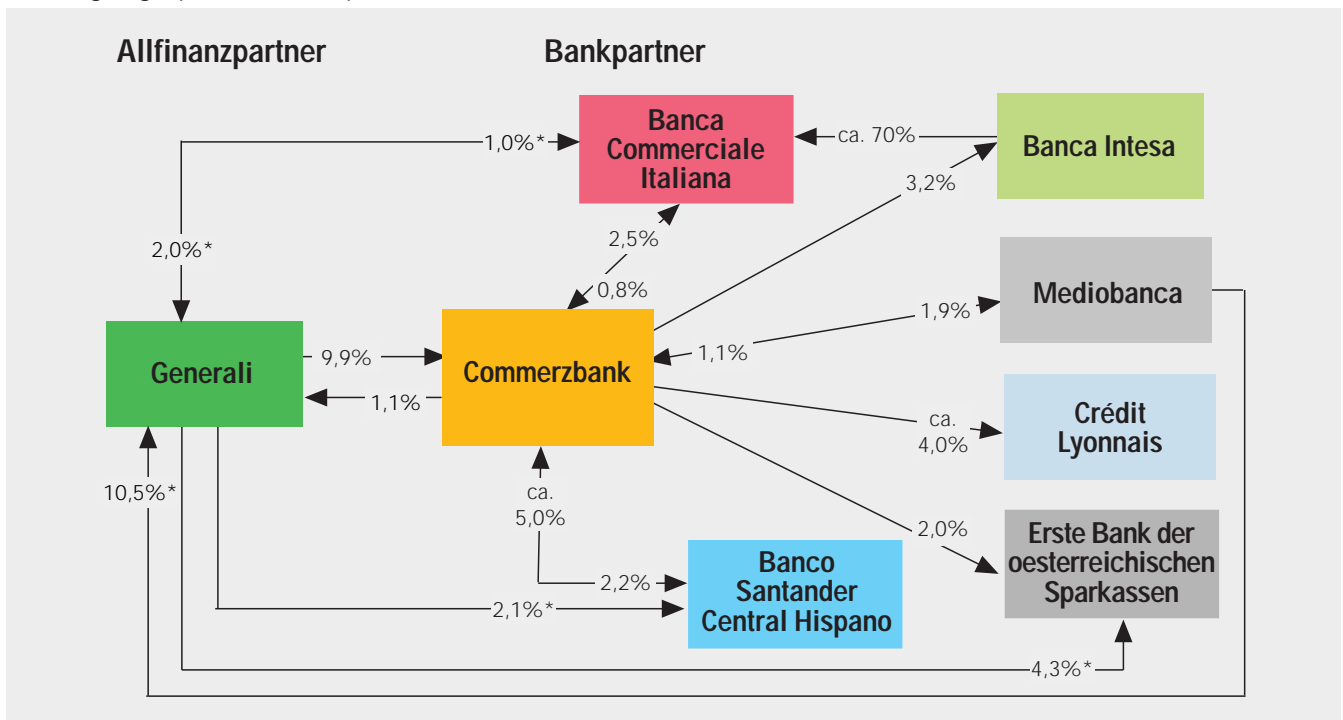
Allfinanzpartner

Bankpartner

Banca Commerciale Italiana

ca. 70%

Banca Intesa

1,0%*

3,2%

2,0%*

2,5%

0,8%

Mediobanca

1,9%

Generali

9,9%

Commerzbank

1,1%

1,1%

ca. 4,0%

Crédit Lyonnais

10,5%*

ca. 5,0%

2,0%

Erste Bank der oesterreichischen Sparkassen

Banco Santander Central Hispano

2,2%

2,1%*

4,3%*